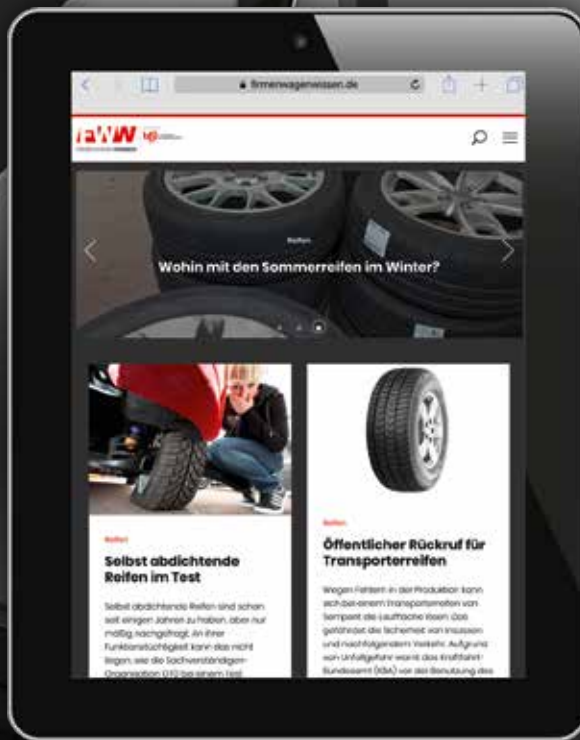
firmenwagenwissen.de

fWW

Reifen

Wohin mit den Sommerreifen im Winter?

Reifen

Selbst abdichtende Reifen im Test

Selbst abdichtende Reifen sind schon seit einigen Jahren zu haben, aber nur mäßig nachgefragt. An ihrer Funktionstüchtigkeit kann das nicht liegen, wie die Sachverständigen-Organisation GTÜ bei einem Test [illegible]

Reifen

Öffentlicher Rückruf für Transporterreifen

Wegen Fehlern in der Produktion kann sich bei einem Transporterreifen von Semperit die Lauffläche lösen. Das gefährdet die Sicherheit von Insassen und nachfolgendem Verkehr. Aufgrund von Unfallgefahr warnt das Kraftfahrt-Bundesamt (KBA) vor der Benutzung des